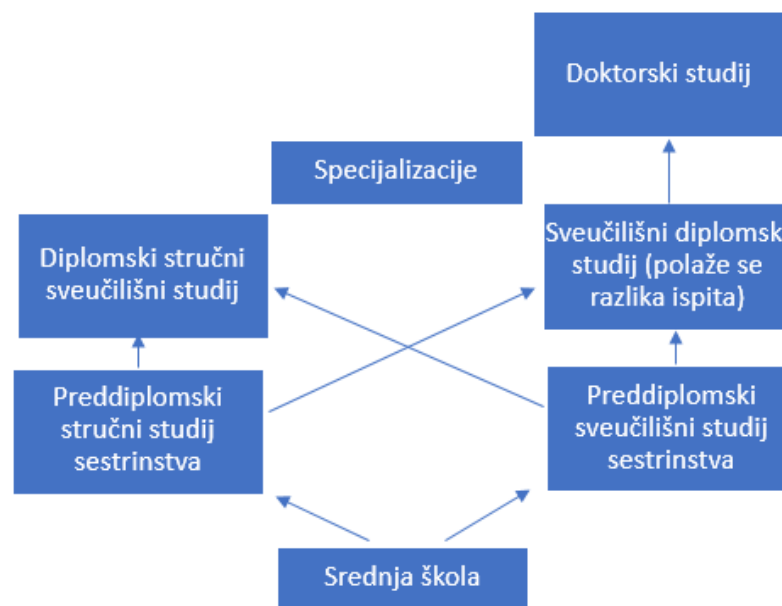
Doktorski studij

Specijalizacije

Diplomski stručni sveučilišni studij

Sveučilišni diplomsk studij (polaže se razlika ispita)

Preddiplomski stručni studij sestrinstva

Preddiplomski sveučilišni studij sestrinstva

Srednja škola